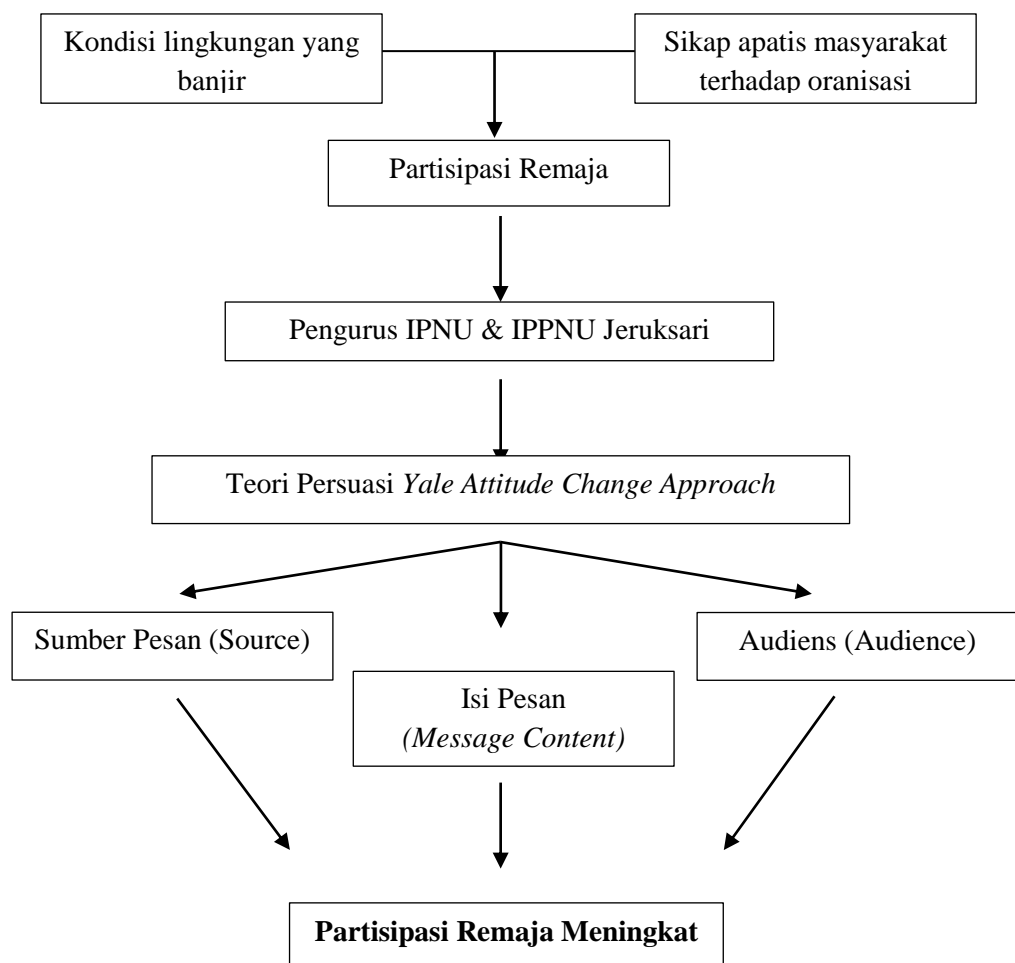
Kondisi lingkungan yang banjir

Sikap apatis masyarakat terhadap oranisasi

Partisipasi Remaja

Pengurus IPNU & IPPNU Jeruksari

Teori Persuasi *Yale Attitude Change Approach*

Sumber Pesan (Source)

Isi Pesan *(Message Content)*

Audiens (Audience)

**Partisipasi Remaja Meningkat**